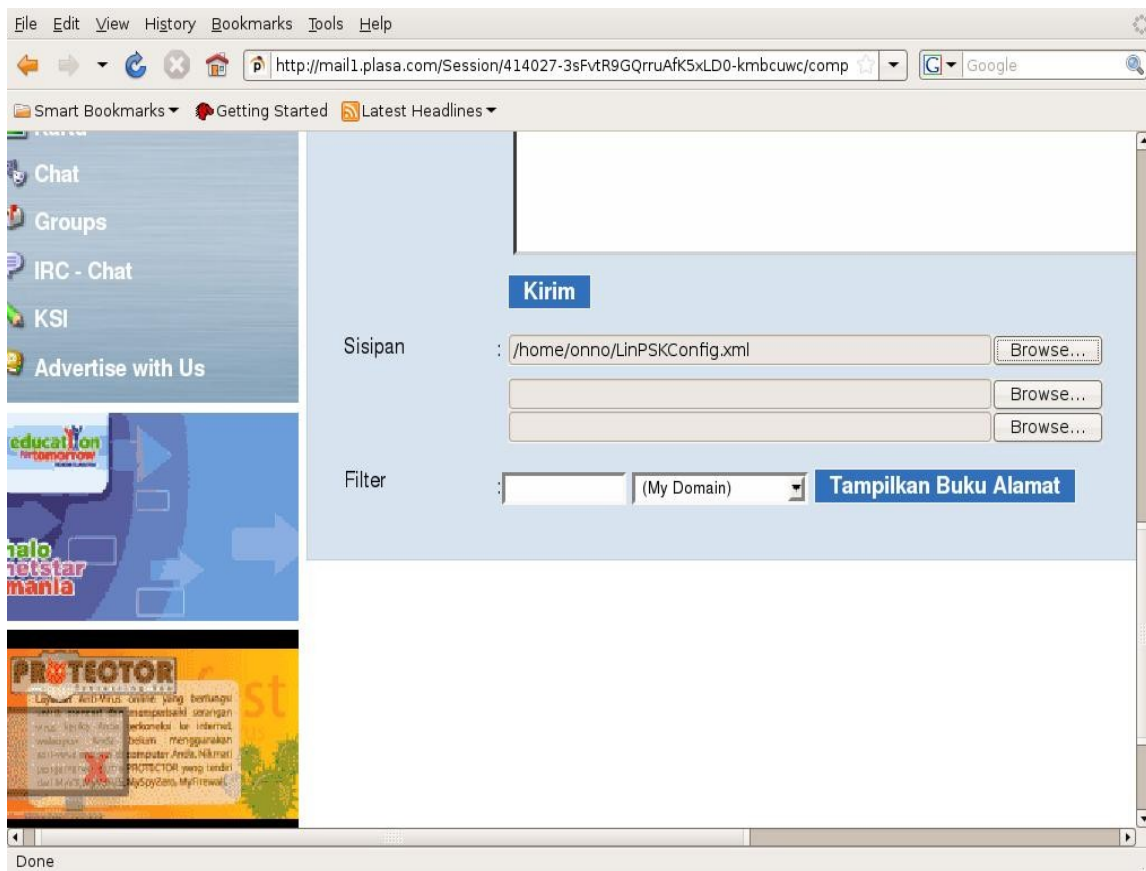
File Edit View History Bookmarks Tools Help

http://mail1.plasa.com/Session/414027-3sFvtR9GQrruAfK5xLD0-kmbcuwc/comp

Google

Smart Bookmarks Getting Started Latest Headlines

Chat
Groups
IRC - Chat
KSI
Advertise with Us

education for tomorrow

halo netstar mania

PROTECTOR

Layanan Anti-Virus online yang berfungsi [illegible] serangan virus ketika Anda terkoneksi ke internet, walaupun Anda belum menggunakan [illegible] komputer Anda. Nikmati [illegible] PROTECTOR yang terdiri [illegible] MySpyZero, MyFirewall

Kirim

Sisipan : /home/onno/LinPSKConfig.xml Browse...
Browse...
Browse...

Filter : (My Domain) Tampilkan Buku Alamat

Done